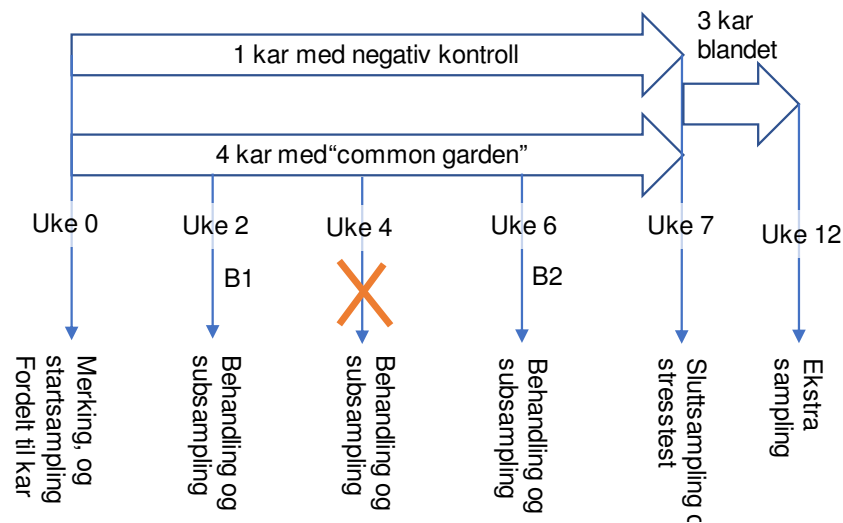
3 kar blandet

1 kar med negativ kontroll

4 kar med“common garden”

Uke 0

Uke 2

Uke 4

Uke 6

Uke 7

Uke 12

B1

B2

Merking, og startsampling Fordelt til kar

Behandling og subsampling

Behandling og subsampling

Behandling og subsampling

Sluttsampling o stresstest

Ekstra sampling